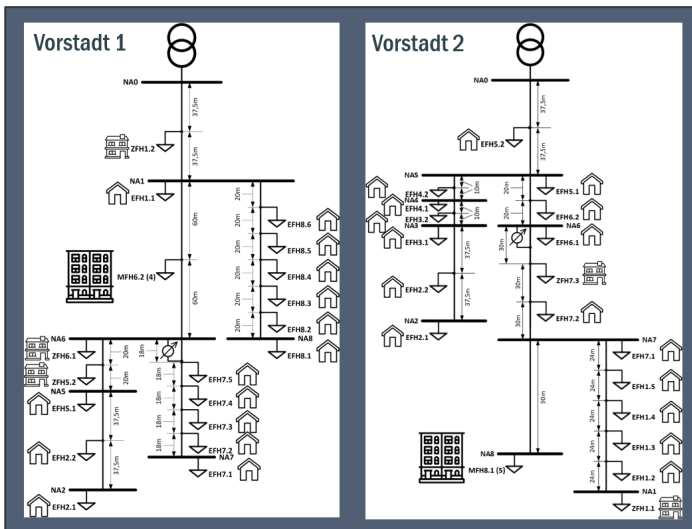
Vorstadt 1

NA0
37,5m
ZFH1.2
37,5m
NA1
EFH1.1
60m
20m
EFH8.6
20m
EFH8.5
20m
EFH8.4
MFH6.2 (4)
20m
EFH8.3
60m
20m
EFH8.2
20m
NA8
EFH8.1
NA6
ZFH6.1
20m
18m
18m
EFH7.5
ZFH5.2
20m
18m
EFH7.4
NA5
EFH5.1
37,5m
18m
EFH7.3
EFH2.2
18m
EFH7.2
NA7
37,5m
EFH7.1
NA2
EFH2.1

Vorstadt 2

NA0
37,5m
EFH5.2
37,5m
NA5
10m
20m
EFH5.1
EFH4.2
NA4
EFH4.1
10m
20m
EFH6.2
EFH3.2
NA3
NA6
EFH3.1
EFH6.1
37,5m
30m
30m
ZFH7.3
EFH2.2
37,5m
30m
EFH7.2
NA2
EFH2.1
NA7
24m
EFH7.1
24m
EFH1.5
90m
24m
EFH1.4
24m
EFH1.3
NA8
MFH8.1 (5)
24m
EFH1.2
24m
NA1
ZFH1.1